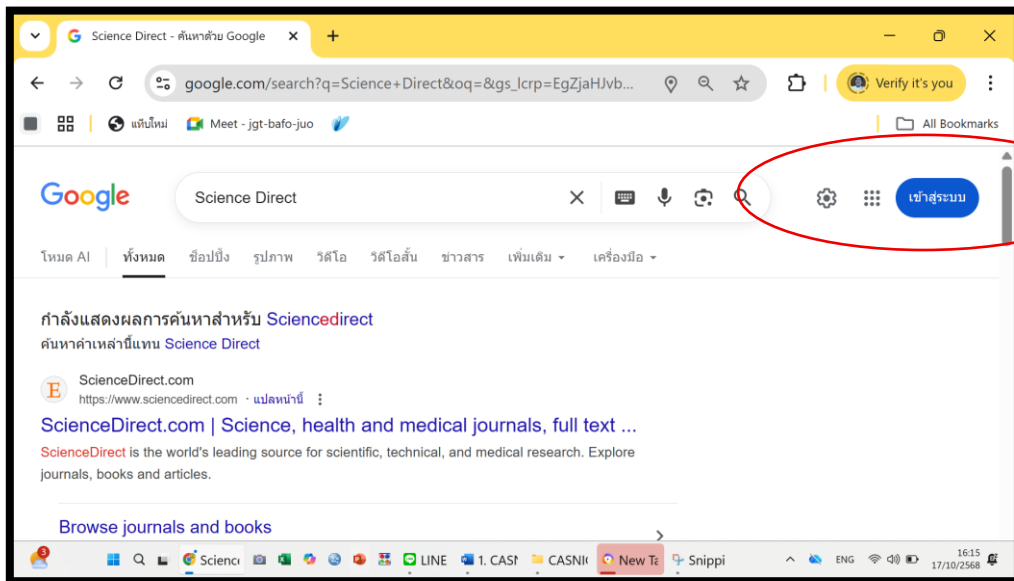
Science Direct - ค้นหาด้วย Google ×
+
google.com/search?q=Science+Direct&oq=&gs_lcrp=EgZjaHJvb...
Verify it's you
แท็บใหม่ Meet - jgt-bafo-juo
All Bookmarks

Google
Science Direct
เข้าสู่ระบบ

โหมด AI ทั้งหมด ช็อปปิ้ง รูปภาพ วิดีโอ วิดีโอสั้น ข่าวสาร เพิ่มเติม เครื่องมือ

กำลังแสดงผลการค้นหาสำหรับ Sciencedirect
ค้นหาคำเหล่านี้แทน Science Direct

ScienceDirect.com
https://www.sciencedirect.com · แปลหน้านี้
ScienceDirect.com | Science, health and medical journals, full text ...
ScienceDirect is the world's leading source for scientific, technical, and medical research. Explore journals, books and articles.

Browse journals and books

Scienc LINE 1. CASN CASNI New Ta Snippi ENG 16:15 17/10/2568